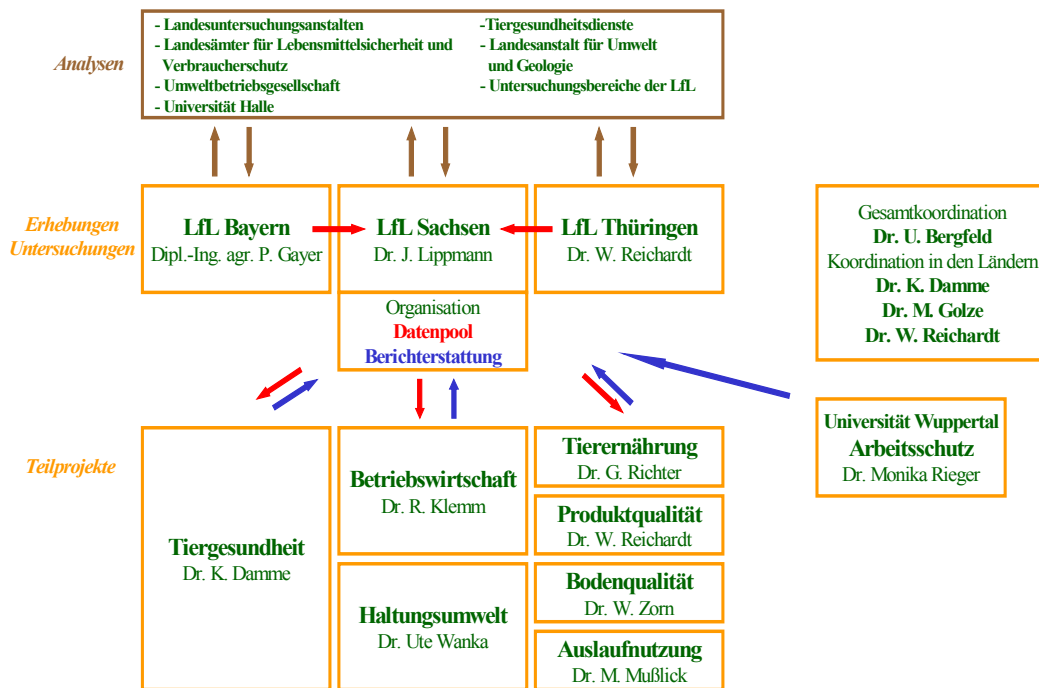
Analysen

- Landesuntersuchungsanstalten
- Landesämter für Lebensmittelsicherheit und Verbraucherschutz
- Umweltbetriebsgesellschaft
- Universität Halle

-Tiergesundheitsdienste
- Landesanstalt für Umwelt und Geologie
- Untersuchungsbereiche der LfL

Erhebungen
Untersuchungen

LfL Bayern
Dipl.-Ing. agr. P. Gayer

LfL Sachsen
Dr. J. Lippmann

LfL Thüringen
Dr. W. Reichardt

Gesamtkoordination
Dr. U. Bergfeld
Koordination in den Ländern
Dr. K. Damme
Dr. M. Golze
Dr. W. Reichardt

Organisation
Datenpool
Berichterstattung

Universität Wuppertal
Arbeitsschutz
Dr. Monika Rieger

Teilprojekte

Tiergesundheit
Dr. K. Damme

Betriebswirtschaft
Dr. R. Klemm

Haltungsumwelt
Dr. Ute Wanka

Tierernährung
Dr. G. Richter

Produktqualität
Dr. W. Reichardt

Bodenqualität
Dr. W. Zorn

Auslaufnutzung
Dr. M. Mußlick